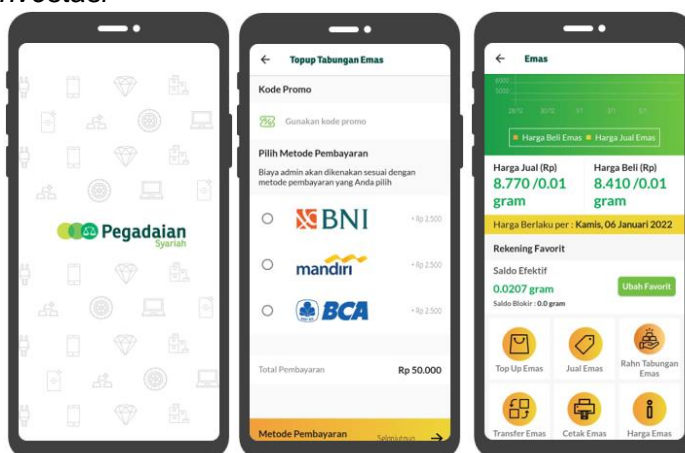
Pegadaian Syariah

Topup Tabungan Emas

Kode Promo

Gunakan kode promo

Pilih Metode Pembayaran

Biaya admin akan dikenakan sesuai dengan metode pembayaran yang Anda pilih

BNI + Rp 2.500

mandiri + Rp 2.500

BCA + Rp 2.500

Total Pembayaran Rp 50.000

Metode Pembayaran Selanjutnya

Emas

Harga Beli Emas Harga Jual Emas

Harga Jual (Rp) 8.770 /0.01 gram

Harga Beli (Rp) 8.410 /0.01 gram

Harga Berlaku per : Kamis, 06 Januari 2022

Rekening Favorit

Saldo Efektif 0.0207 gram

Saldo Blokir : 0.0 gram

Ubah Favorit

Top Up Emas

Jual Emas

Rahn Tabungan Emas

Transfer Emas

Cetak Emas

Harga Emas